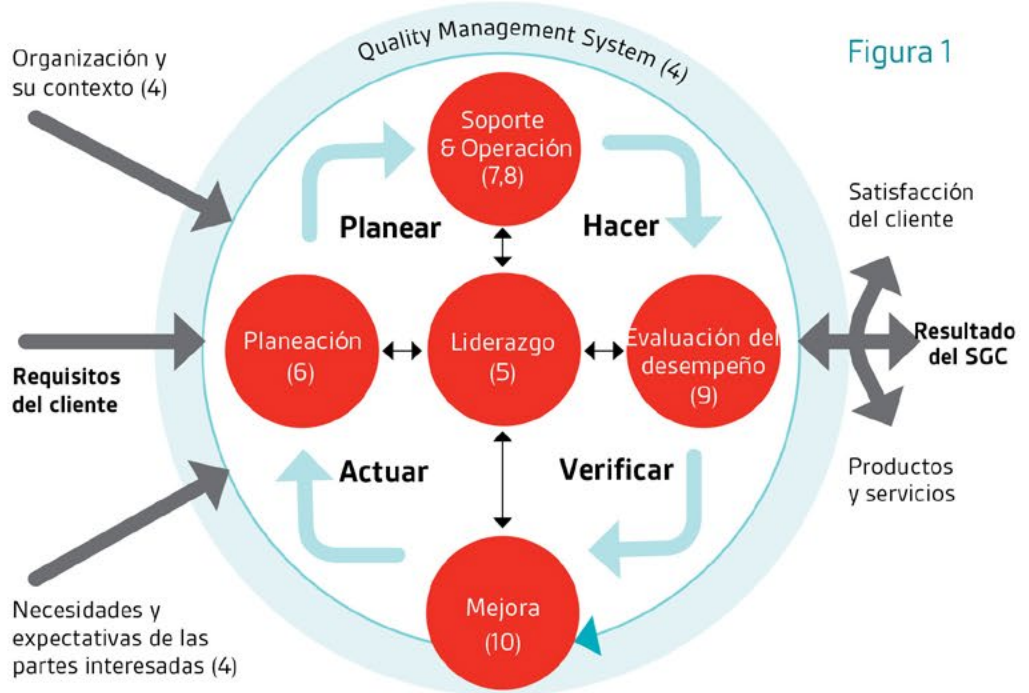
Figura 1

Quality Management System (4)

Organización y su contexto (4)

Requisitos del cliente

Necesidades y expectativas de las partes interesadas (4)

Soporte & Operación (7,8)

Planear

Hacer

Planeación (6)

Liderazgo (5)

Evaluación del desempeño (9)

Actuar

Verificar

Mejora (10)

Satisfacción del cliente

Resultado del SGC

Productos y servicios